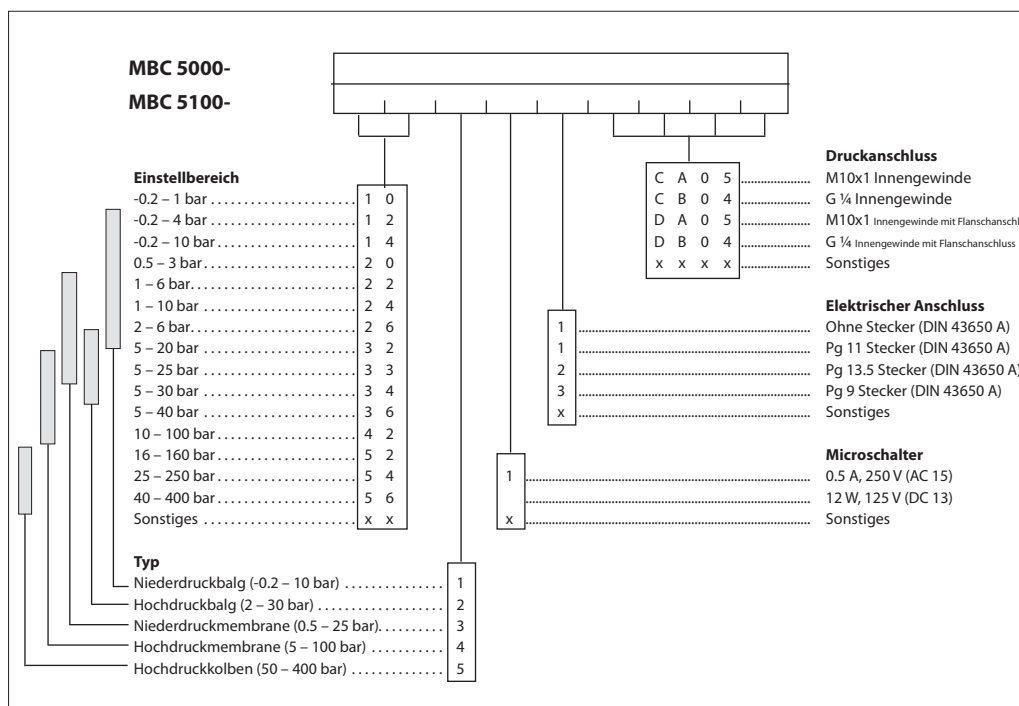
MBC 5000-
MBC 5100-

Einstellbereich
-0.2 – 1 bar ........ 1 0
-0.2 – 4 bar ........ 1 2
-0.2 – 10 bar ........ 1 4
0.5 – 3 bar ........ 2 0
1 – 6 bar ........ 2 2
1 – 10 bar ........ 2 4
2 – 6 bar ........ 2 6
5 – 20 bar ........ 3 2
5 – 25 bar ........ 3 3
5 – 30 bar ........ 3 4
5 – 40 bar ........ 3 6
10 – 100 bar ........ 4 2
16 – 160 bar ........ 5 2
25 – 250 bar ........ 5 4
40 – 400 bar ........ 5 6
Sonstiges ........ x x

Typ
Niederdruckbalg (-0.2 – 10 bar) ........ 1
Hochdruckbalg (2 – 30 bar) ........ 2
Niederdruckmembrane (0.5 – 25 bar) ........ 3
Hochdruckmembrane (5 – 100 bar) ........ 4
Hochdruckkolben (50 – 400 bar) ........ 5

Druckanschluss
C A 0 5 ........ M10x1 Innengewinde
C B 0 4 ........ G ¼ Innengewinde
D A 0 5 ........ M10x1 Innengewinde mit Flanschanschl
D B 0 4 ........ G ¼ Innengewinde mit Flanschanschluss
x x x x ........ Sonstiges

Elektrischer Anschluss
1 ........ Ohne Stecker (DIN 43650 A)
1 ........ Pg 11 Stecker (DIN 43650 A)
2 ........ Pg 13.5 Stecker (DIN 43650 A)
3 ........ Pg 9 Stecker (DIN 43650 A)
x ........ Sonstiges

Microschalter
1 ........ 0.5 A, 250 V (AC 15)
........ 12 W, 125 V (DC 13)
x ........ Sonstiges